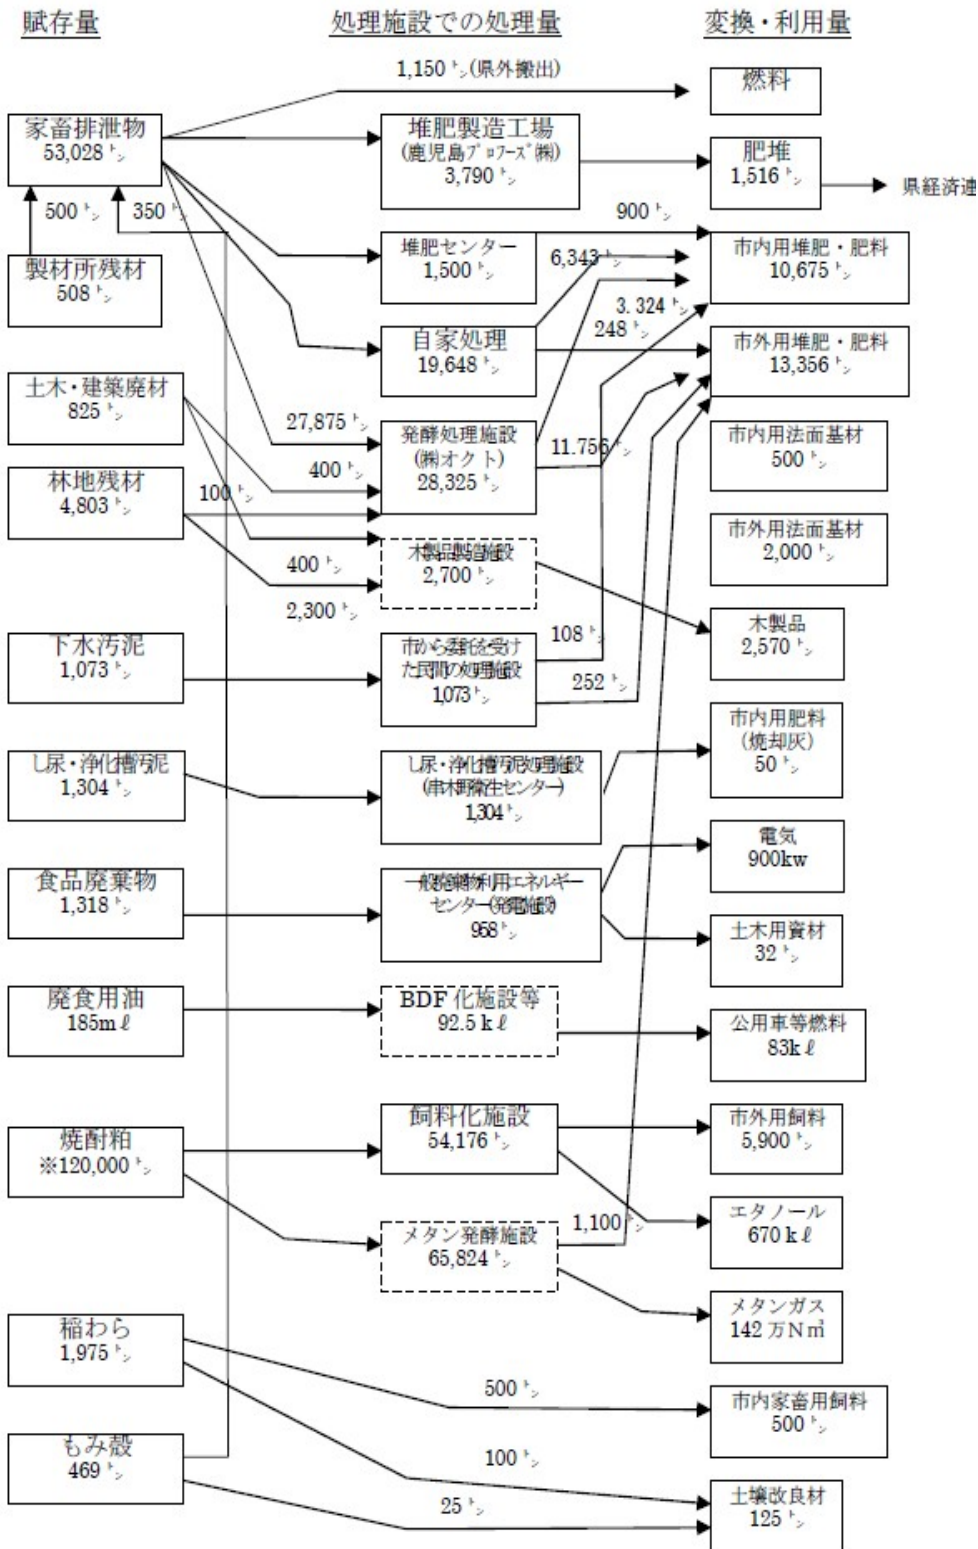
賦存量

処理施設での処理量

変換・利用量

1,150 ㌧（県外搬出）

燃料

家畜排泄物
53,028 ㌧

堆肥製造工場
（鹿児島プロフーズ㈱）
3,790 ㌧

肥堆
1,516 ㌧

県経済連

500 ㌧

350 ㌧

900 ㌧

製材所残材
508 ㌧

堆肥センター
1,500 ㌧

6,343 ㌧

市内用堆肥・肥料
10,675 ㌧

3. 324 ㌧

248 ㌧

自家処理
19,648 ㌧

市外用堆肥・肥料
13,356 ㌧

土木・建築廃材
825 ㌧

27,875 ㌧

発酵処理施設
㈱オクト）
28,325 ㌧

市内用法面基材
500 ㌧

11.756 ㌧

400 ㌧

林地残材
4,803 ㌧

100 ㌧

市外用法面基材
2,000 ㌧

木製品製造施設
2,700 ㌧

400 ㌧

2,300 ㌧

木製品
2,570 ㌧

下水汚泥
1,073 ㌧

市から委託を受けた民間の処理施設
1,073 ㌧

108 ㌧

252 ㌧

市内用肥料
（焼却灰）
50 ㌧

し尿・浄化槽汚泥
1,304 ㌧

し尿・浄化槽汚泥処理施設
（串木野衛生センター）
1,304 ㌧

電気
900kw

食品廃棄物
1,318 ㌧

一般廃棄物利用エネルギーセンター（発電施設）
958 ㌧

土木用資材
32 ㌧

廃食用油
185m ℓ

BDF 化施設等
92.5 k ℓ

公用車等燃料
83k ℓ

焼酎粕
※120,000 ㌧

飼料化施設
54,176 ㌧

市外用飼料
5,900 ㌧

エタノール
670 k ℓ

1,100 ㌧

メタン発酵施設
65,824 ㌧

メタンガス
142 万 N ㎥

稲わら
1,975 ㌧

500 ㌧

市内家畜用飼料
500 ㌧

もみ殻
469 ㌧

100 ㌧

25 ㌧

土壌改良材
125 ㌧